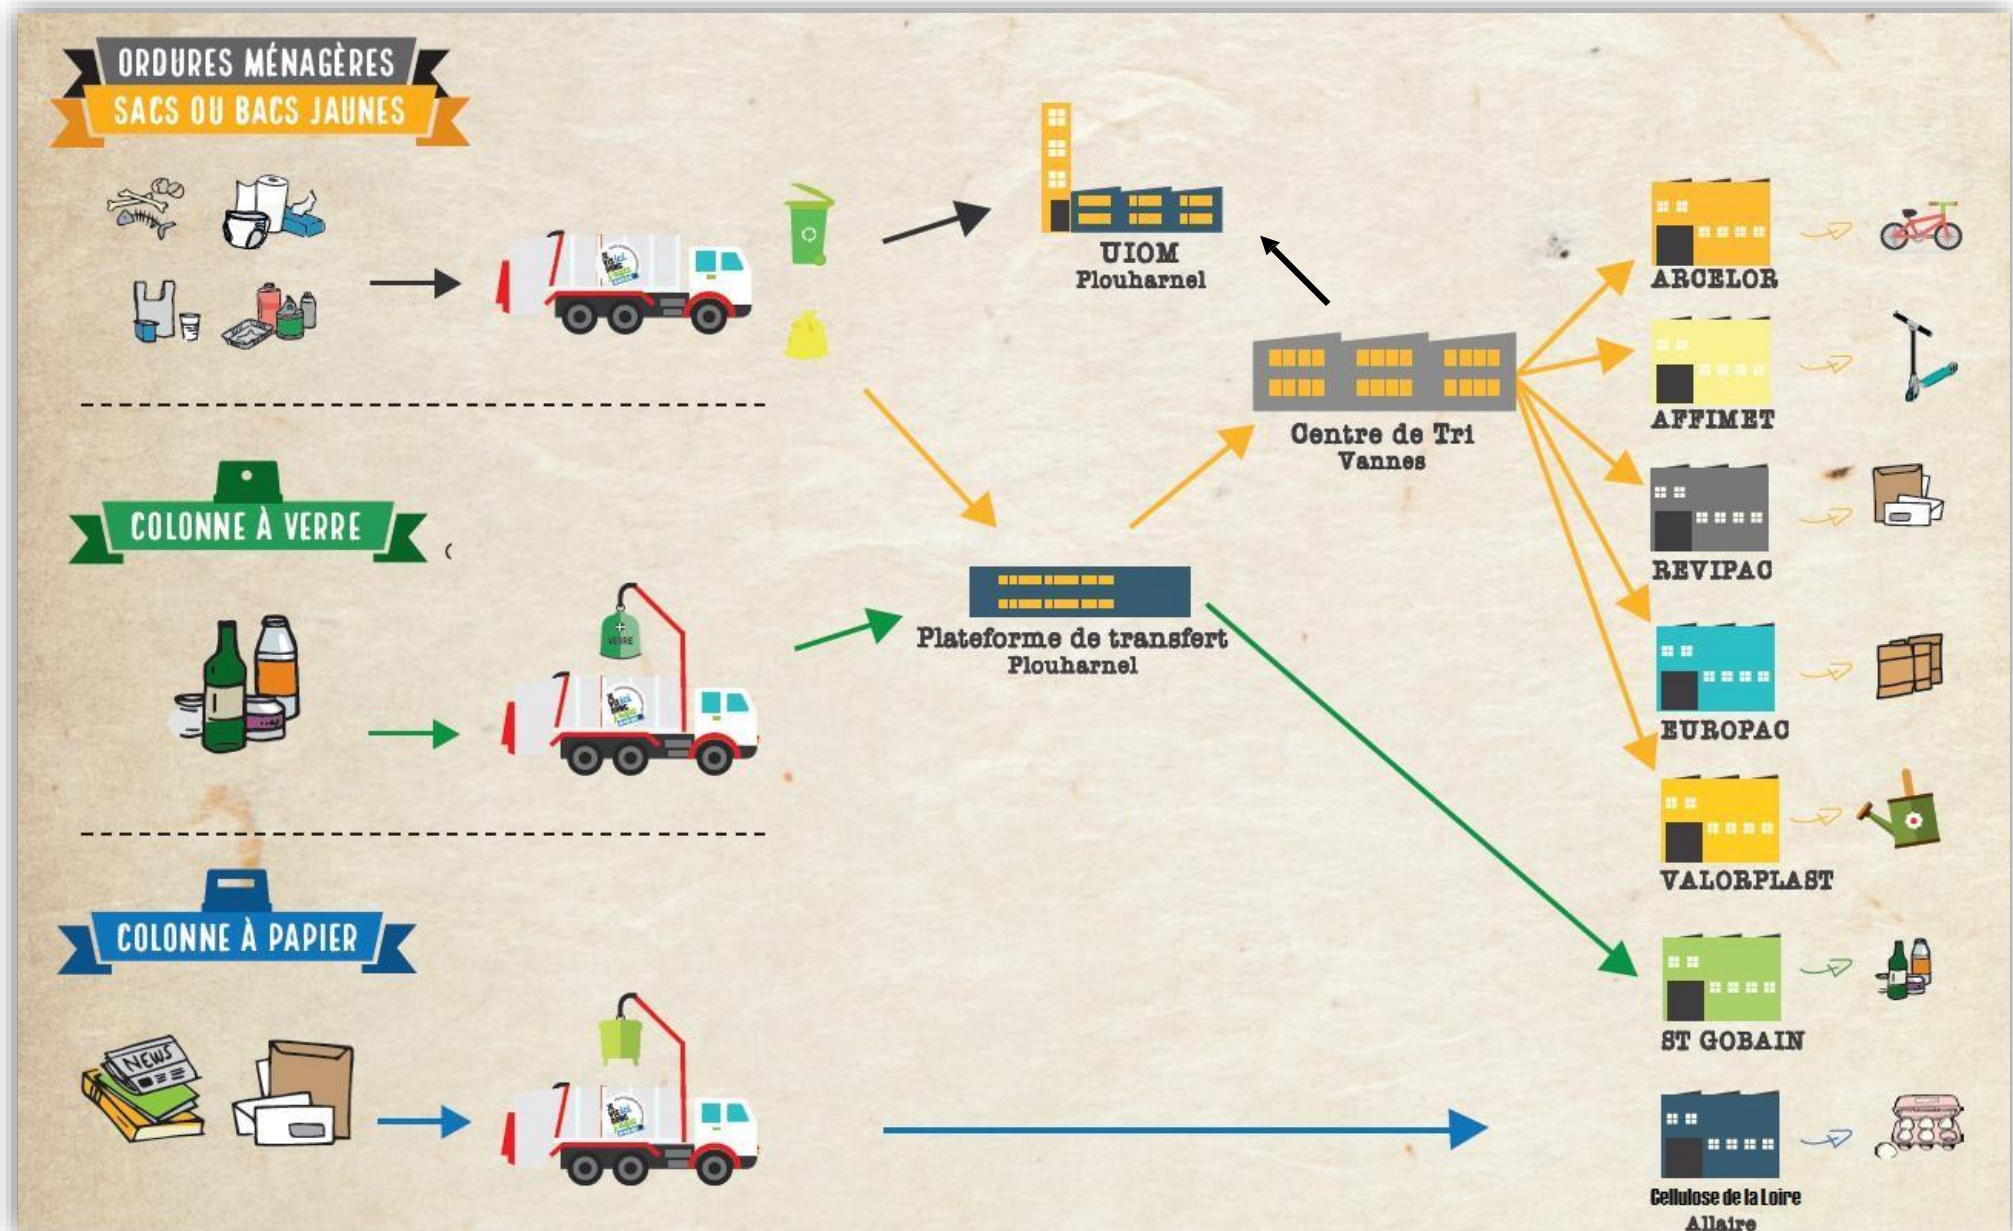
ORDURES MÉNAGÈRES
SACS OU BACS JAUNES

UIOM
Plouharnel

Centre de Tri
Vannes

COLONNE À VERRE

Plateforme de transfert
Plouharnel

VERRE

COLONNE À PAPIER

NEWS

ARCELOR

AFFIMET

REVIPAC

EUROPAC

VALORPLAST

ST GOBAIN

Cellulose de la Loire
Allaire